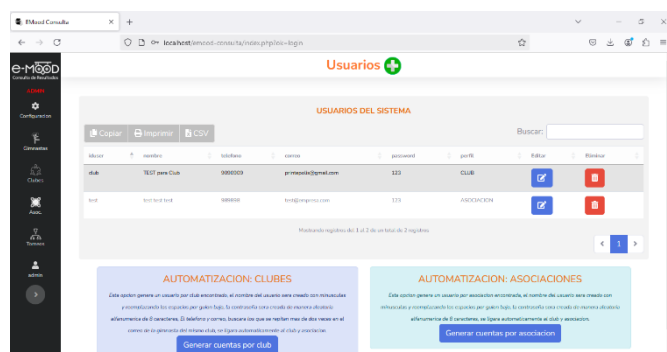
E-Mood Consulta ×
+
localhost/emood-consulta/index.php?ins=login

e-MOOD
Consulta de Resultados
ADMIN
Configuracion
Gimnastas
Clubes
Asoc.
Torneos
admin

Usuarios

USUARIOS DEL SISTEMA

Copiar Imprimir CSV
Buscar:

| iduser | nombre | telefono | correo | password | perfil | Editar | Eliminar |
|---|---|---|---|---|---|---|---|
| club | TEST para Club | 9999999 | primeraole@gmail.com | 123 | CLUB | | |
| test | test test test | 999999 | test@empresa.com | 123 | ASOCIACION | | |

Mostrando registros del 1 al 2 de un total de 2 registros

1

AUTOMATIZACION: CLUBES

Esta opcion genera un usuario por club encontrado, el nombre del usuario sera creado con minusculas y reemplazando los espacios por guion bajo, la contraseña sera creada de manera aleatoria alfanumerica de 8 caracteres. El telefono y correo, buscara los que se realizan mas de dos veces en el correo en la generacion del mismo club, se ligara automaticamente al club y asociacion.

Generar cuentas por club

AUTOMATIZACION: ASOCIACIONES

Esta opcion genera un usuario por asociacion encontrada, el nombre del usuario sera creado con minusculas y reemplazando los espacios por guion bajo, la contraseña sera creada de manera aleatoria alfanumerica de 8 caracteres, se ligara automaticamente al club y asociacion.

Generar cuentas por asociacion